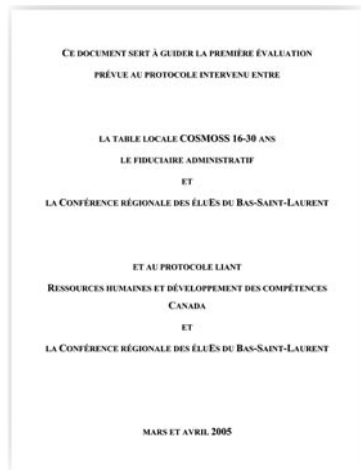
CE DOCUMENT SERT À GUIDER LA PREMIÈRE ÉVALUATION

PRÉVUE AU PROTOCOLE INTERVENU ENTRE

LA TABLE LOCALE COSMOSS 16-30 ANS

LE FIDUCIAIRE ADMINISTRATIF

ET

LA CONFÉRENCE RÉGIONALE DES ÉLUES DU BAS-SAINT-LAURENT

ET AU PROTOCOLE LIANT

RESSOURCES HUMAINES ET DÉVELOPPEMENT DES COMPÉTENCES

CANADA

ET

LA CONFÉRENCE RÉGIONALE DES ÉLUES DU BAS-SAINT-LAURENT

MARS ET AVRIL 2005